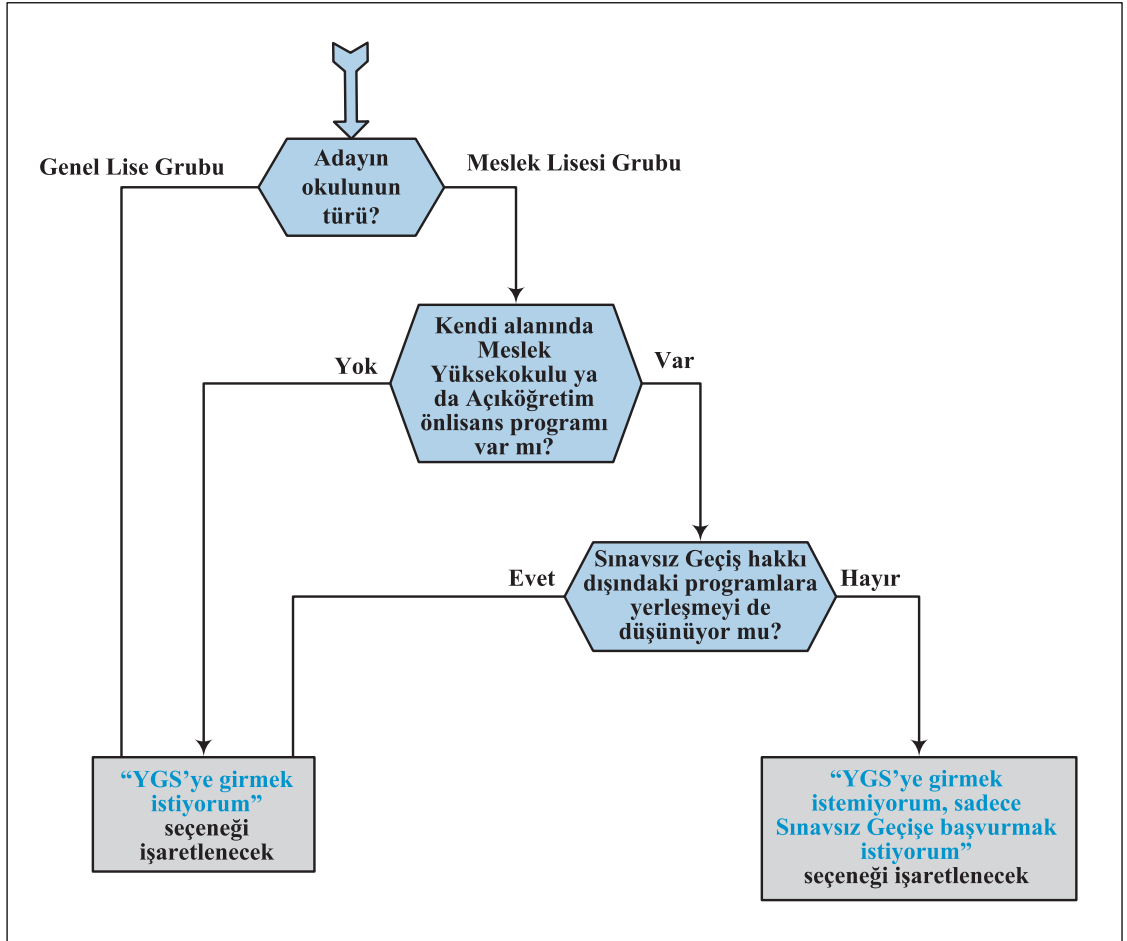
Genel Lise Grubu

Adayın okulunun türü?

Meslek Lisesi Grubu

Yok

Kendi alanında Meslek Yüksekokulu ya da Açıköğretim önlisans programı var mı?

Var

Evet

Sınavsız Geçiş hakkı dışındaki programlara yerleşmeyi de düşünüyor mu?

Hayır

"YGS'ye girmek istiyorum" seçeneği işaretlenecek

"YGS'ye girmek istemiyorum, sadece Sınavsız Geçişe başvurmak istiyorum" seçeneği işaretlenecek